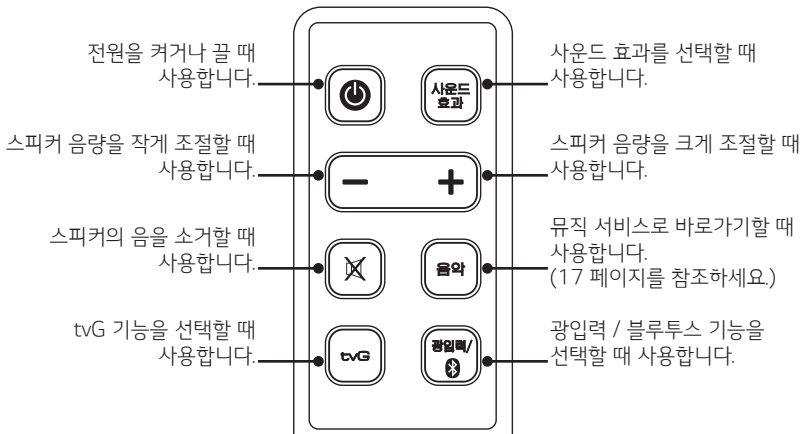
전원을 켜거나 끌 때 사용합니다.

사운드 효과

사운드 효과를 선택할 때 사용합니다.

스피커 음량을 작게 조절할 때 사용합니다.

−

+

스피커 음량을 크게 조절할 때 사용합니다.

스피커의 음을 소거할 때 사용합니다.

음악

뮤직 서비스로 바로가기할 때 사용합니다. (17 페이지를 참조하세요.)

tvG 기능을 선택할 때 사용합니다.

tvG

광입력/

광입력 / 블루투스 기능을 선택할 때 사용합니다.